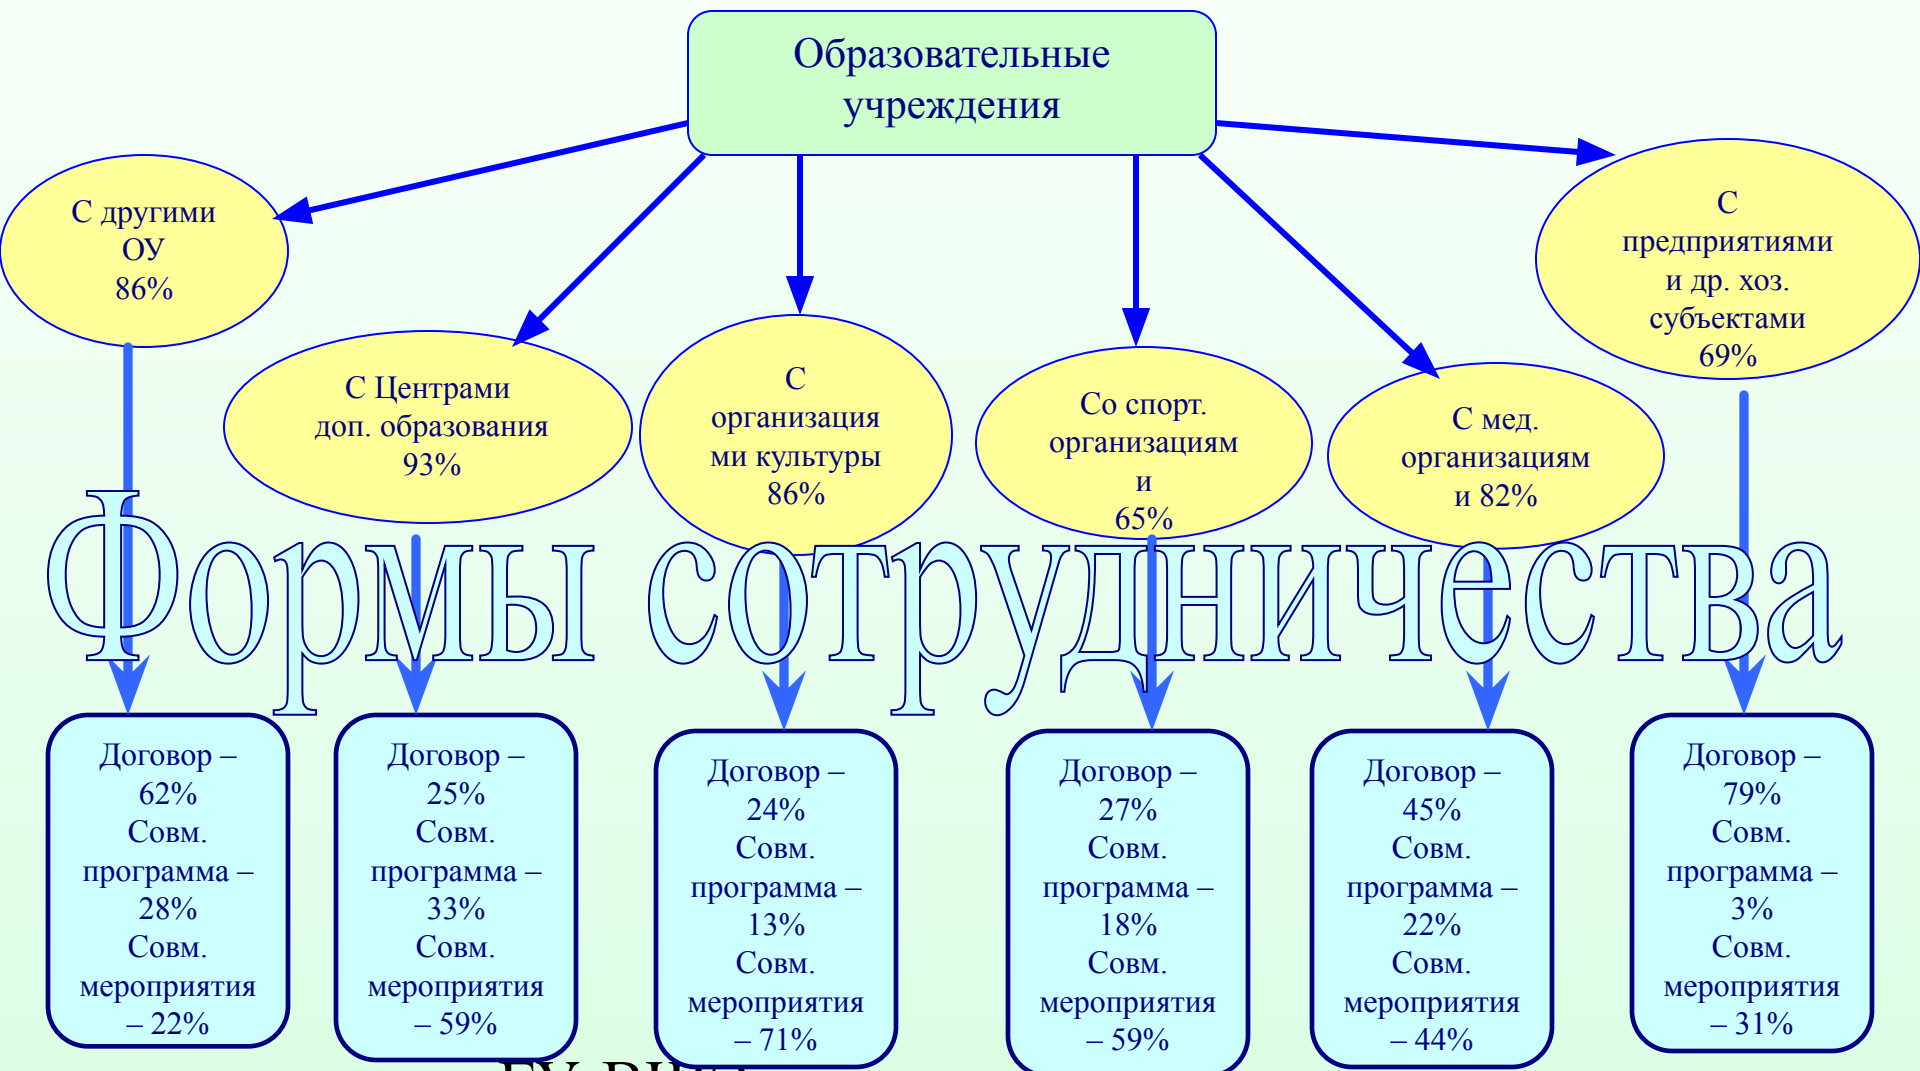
Образовательные учреждения

С другими ОУ 86%

С Центрами доп. образования 93%

С организациями культуры 86%

Со спорт. организациями 65%

С мед. организациям и 82%

С предприятиями и др. хоз. субъектами 69%

Формы сотрудничества

Договор – 62% Совм. программа – 28% Совм. мероприятия – 22%

Договор – 25% Совм. программа – 33% Совм. мероприятия – 59%

Договор – 24% Совм. программа – 13% Совм. мероприятия – 71%

Договор – 27% Совм. программа – 18% Совм. мероприятия – 59%

Договор – 45% Совм. программа – 22% Совм. мероприятия – 44%

Договор – 79% Совм. программа – 3% Совм. мероприятия – 31%

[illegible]